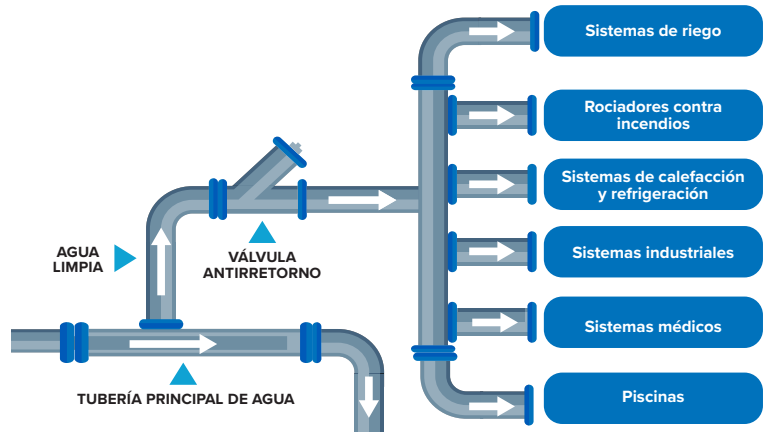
Sistemas de riego

Rociadores contra incendios

Sistemas de calefacción y refrigeración

Sistemas industriales

Sistemas médicos

Piscinas

AGUA LIMPIA

VÁLVULA ANTIRRETORNO

TUBERÍA PRINCIPAL DE AGUA